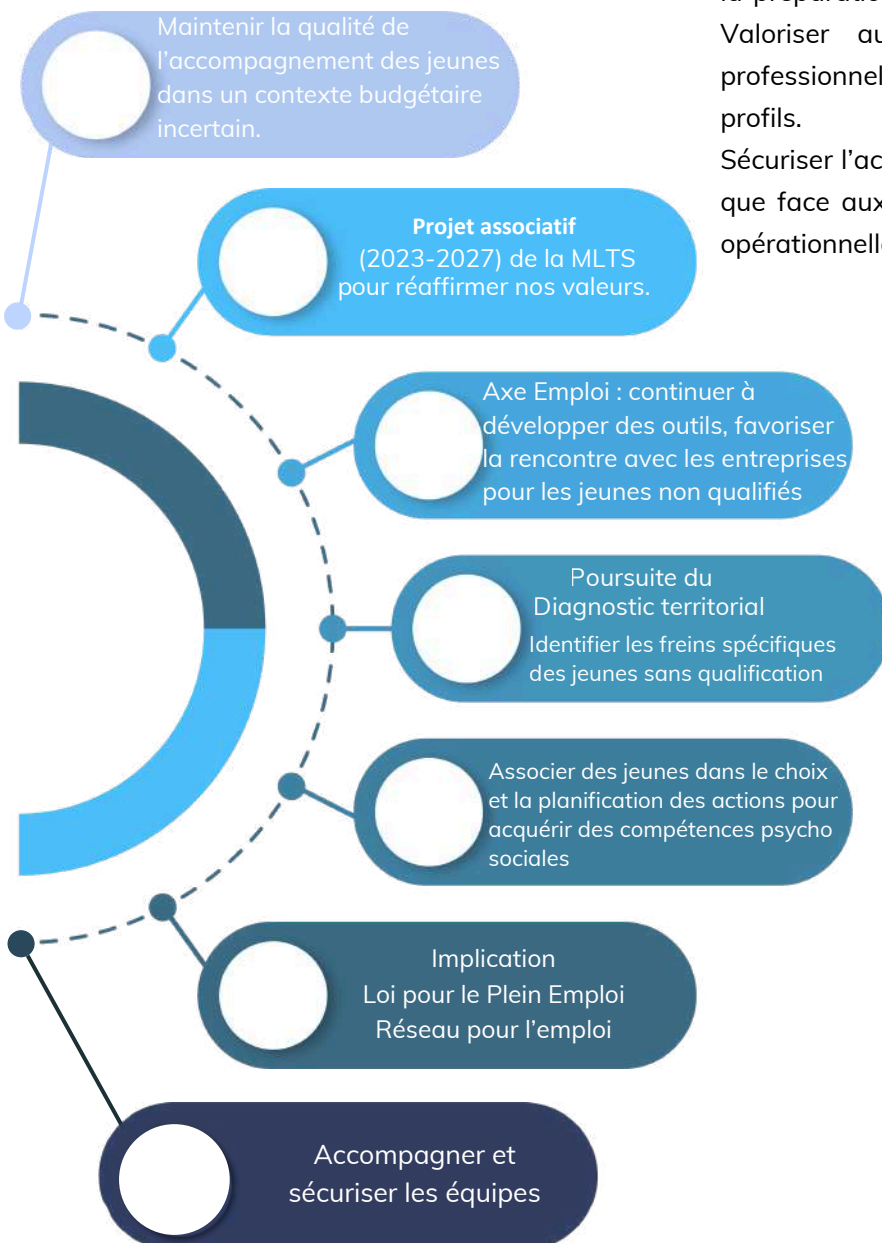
Maintenir la qualité de l'accompagnement des jeunes dans un contexte budgétaire incertain.

Projet associatif (2023-2027) de la MLTS pour réaffirmer nos valeurs.

Axe Emploi : continuer à développer des outils, favoriser la rencontre avec les entreprises pour les jeunes non qualifiés

Poursuite du Diagnostic territorial
Identifier les freins spécifiques des jeunes sans qualification

Associer des jeunes dans le choix et la planification des actions pour acquérir des compétences psycho sociales

Implication
Loi pour le Plein Emploi
Réseau pour l'emploi

Accompagner et sécuriser les équipes

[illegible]
Valoriser au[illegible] professionnel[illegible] profils.
Sécuriser l'ac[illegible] que face aux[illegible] opérationnell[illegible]